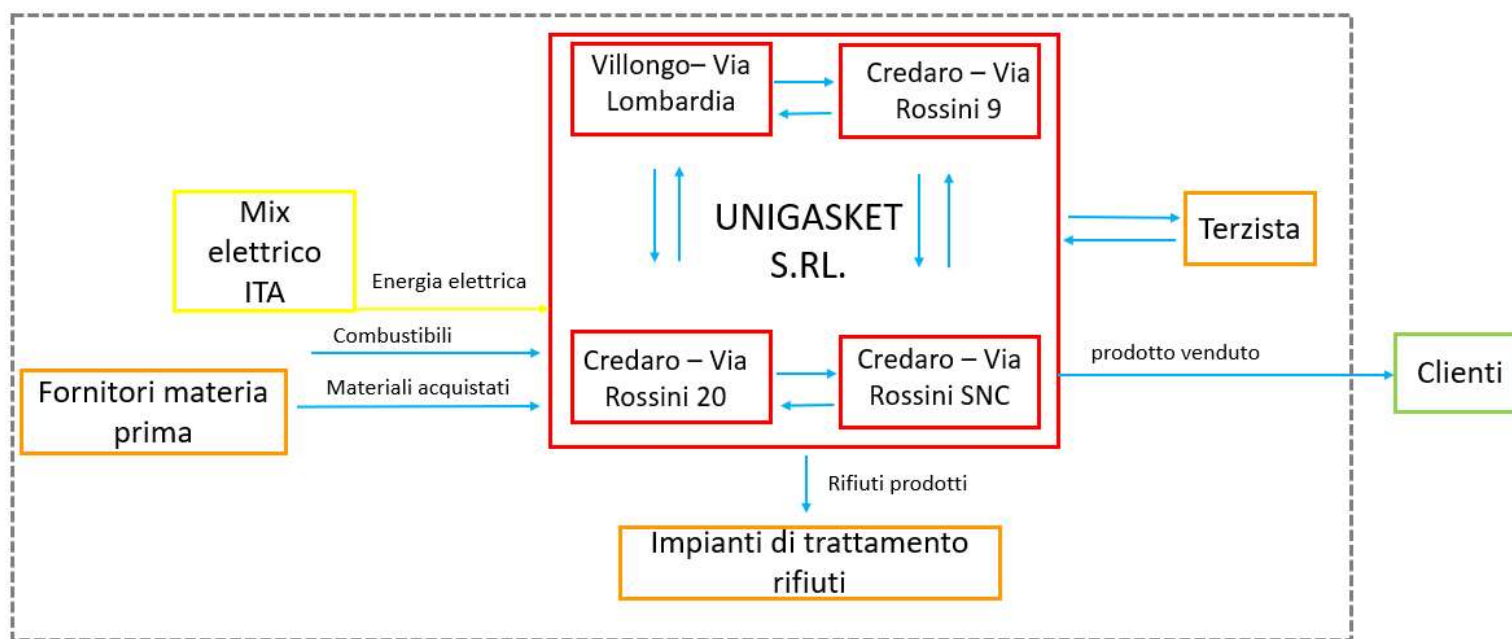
Villongo– Via Lombardia

Credaro – Via Rossini 9

UNIGASKET S.RL.

Credaro – Via Rossini 20

Credaro – Via Rossini SNC

Mix elettrico ITA

Energia elettrica

Combustibili

Fornitori materia prima

Materiali acquistati

Terzista

prodotto venduto

Clienti

Rifiuti prodotti

Impianti di trattamento rifiuti